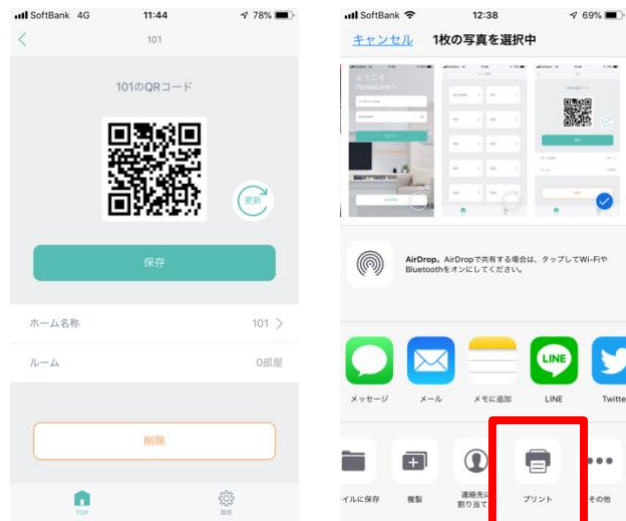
SoftBank 4G 11:44 78%

101

101のQRコード

更新

保存

ホーム名称 101 >

ルーム 0部屋

削除

TOP 設定

SoftBank 12:38 69%

キャンセル 1枚の写真を選択中

ようこそ HomeLinkへ

AirDrop。AirDropで共有する場合は、タップしてWi-FiやBluetoothをオンにしてください。

メッセージ メール メモに追加 LINE Twitte

イルに保存 複製 連絡先に割り当て プリント その他